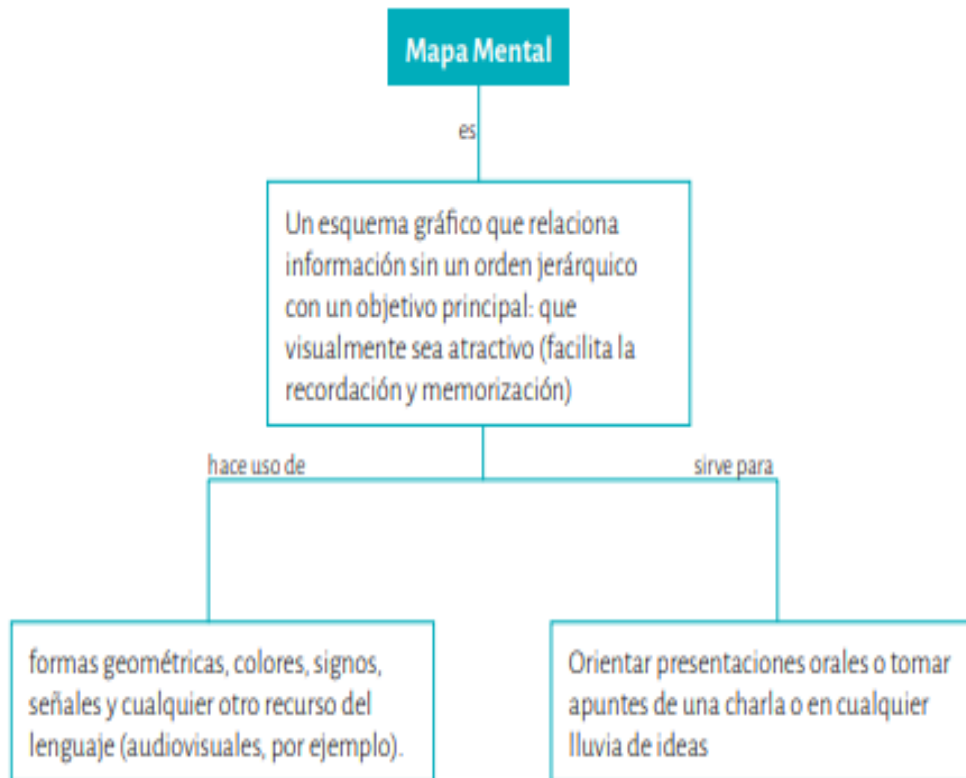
Mapa Mental

es

Un esquema gráfico que relaciona información sin un orden jerárquico con un objetivo principal: que visualmente sea atractivo (facilita la recordación y memorización)

hace uso de

sirve para

formas geométricas, colores, signos, señales y cualquier otro recurso del lenguaje (audiovisuales, por ejemplo).

Orientar presentaciones orales o tomar apuntes de una charla o en cualquier lluvia de ideas